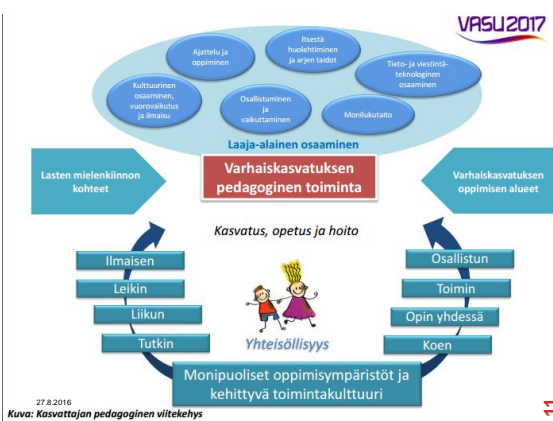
VASU2017

Ajattelu ja oppiminen

Itsestä huolehtiminen ja arjen taidot

Kulttuurinen osaaminen, vuorovaikutus ja ilmaisu

Osallistuminen ja vaikuttaminen

Tieto- ja viestintäteknologinen osaaminen

Monilukutaito

Laaja-alainen osaaminen

Lasten mielenkiinnon kohteet

Varhaiskasvatuksen pedagoginen toiminta

Varhaiskasvatuksen oppimisen alueet

Kasvatus, opetus ja hoito

Ilmaisen

Leikin

Liikun

Tutkin

Osallistun

Toimin

Opin yhdessä

Koen

Yhteisöllisyys

Monipuoliset oppimisympäristöt ja kehittyvä toimintakulttuuri

27.8.2016

Kuva: Kasvattajan pedagoginen viitekehys